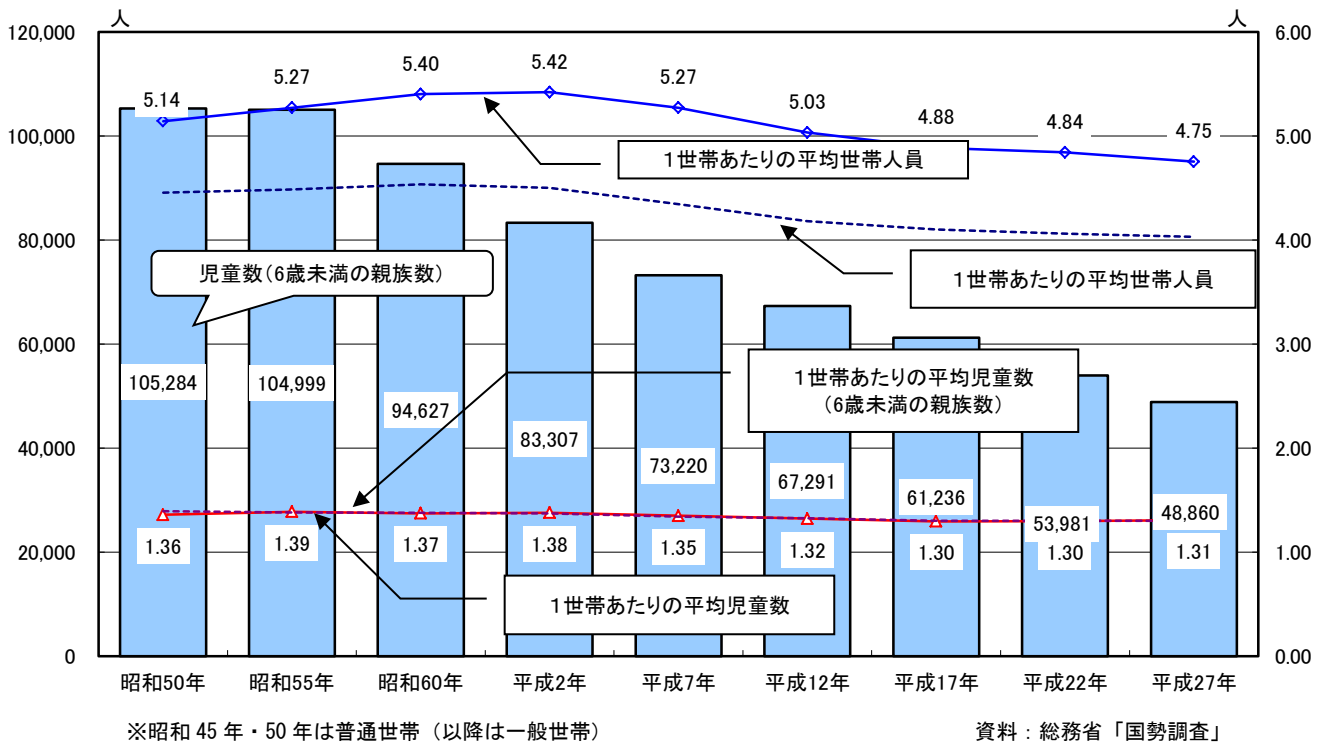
人

人

120,000
100,000
80,000
60,000
40,000
20,000
0

6.00
5.00
4.00
3.00
2.00
1.00
0.00

5.14
5.27
5.40
5.42
5.27
5.03
4.88
4.84
4.75

1世帯あたりの平均世帯人員

1世帯あたりの平均世帯人員

児童数(6歳未満の親族数)

1世帯あたりの平均児童数
(6歳未満の親族数)

105,284
104,999
94,627
83,307
73,220
67,291
61,236
53,981
48,860

1.36
1.39
1.37
1.38
1.35
1.32
1.30
1.30
1.31

1世帯あたりの平均児童数

昭和50年
昭和55年
昭和60年
平成2年
平成7年
平成12年
平成17年
平成22年
平成27年

※昭和 45 年・50 年は普通世帯（以降は一般世帯）

資料：総務省「国勢調査」